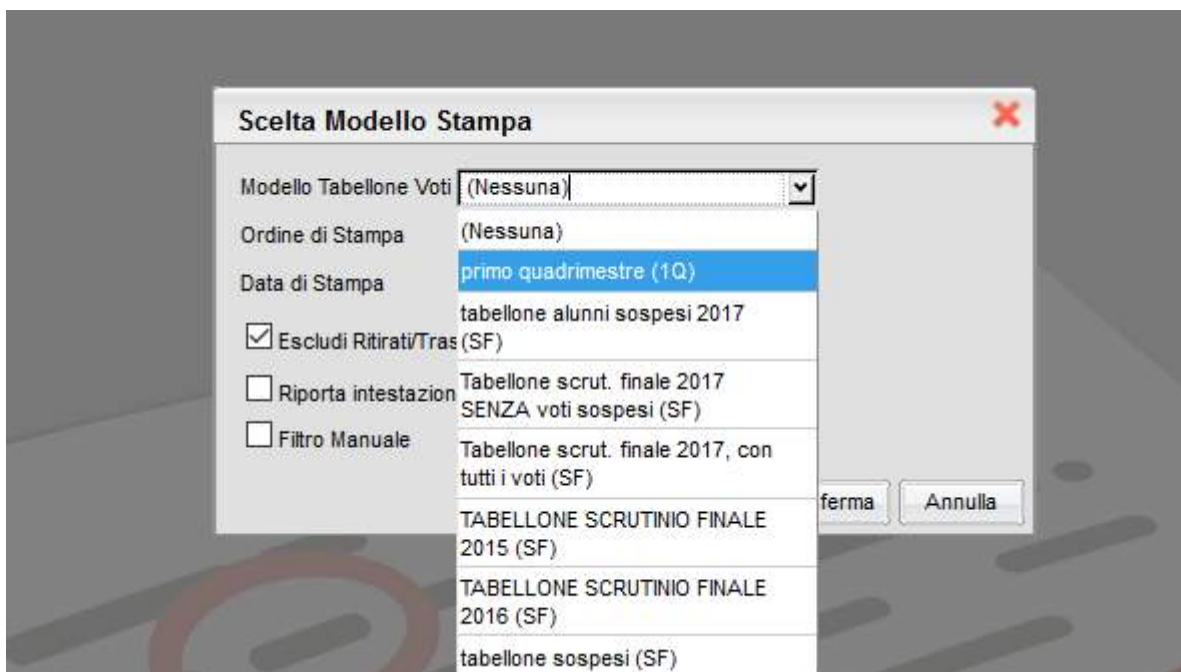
Scelta Modello Stampa

Modello Tabellone Voti (Nessuna)

Ordine di Stampa

Data di Stampa

Escludi Ritirati/Tras

Riporta intestazion

Filtro Manuale

(Nessuna)
primo quadrimestre (1Q)
tabellone alunni sospesi 2017 (SF)
Tabellone scrut. finale 2017 SENZA voti sospesi (SF)
Tabellone scrut. finale 2017, con tutti i voti (SF)
TABELLONE SCRUTINIO FINALE 2015 (SF)
TABELLONE SCRUTINIO FINALE 2016 (SF)
tabellone sospesi (SF)

ferma

Annulla